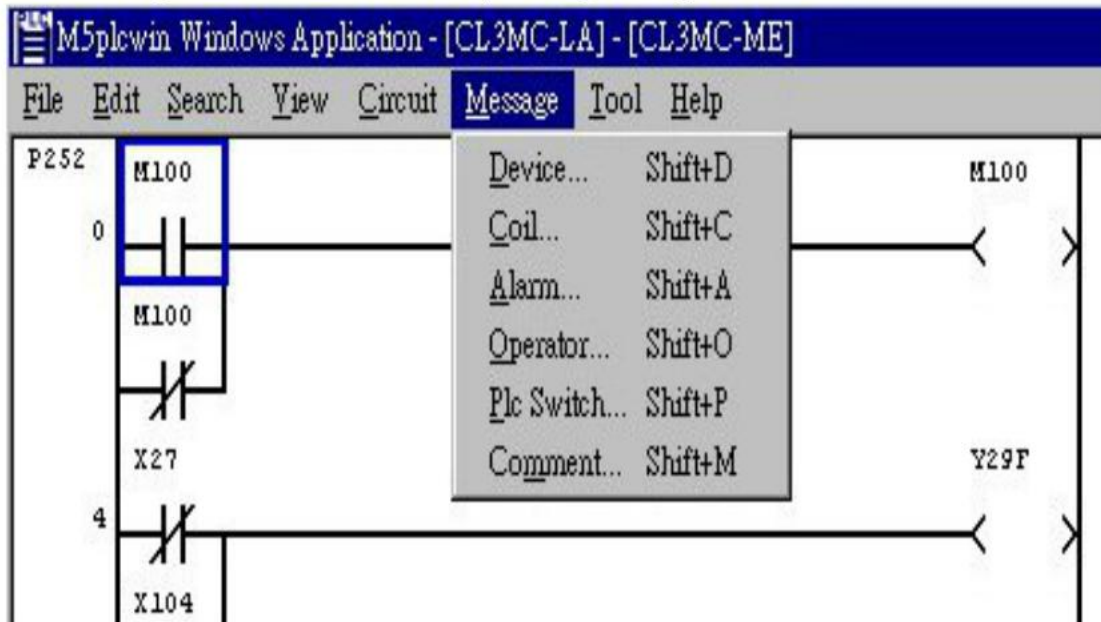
M5plcwin Windows Application - [CL3MC-LA] - [CL3MC-ME]

File Edit Search View Circuit Message Tool Help

P252
M100
0
M100
X27
4
X104

Device... Shift+D
Coil... Shift+C
Alarm... Shift+A
Operator... Shift+O
Plc Switch... Shift+P
Comment... Shift+M

M100
Y29F